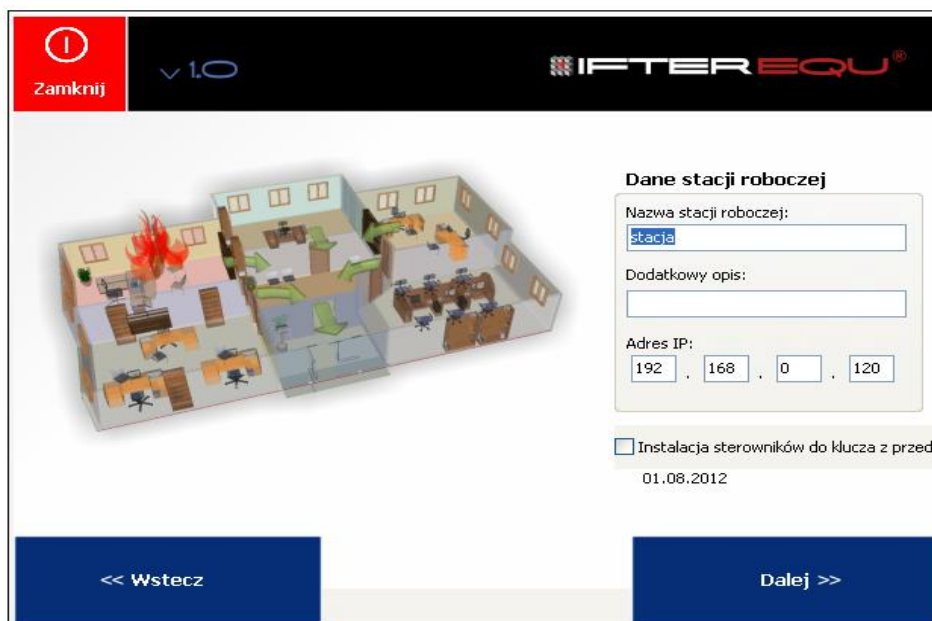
Zamknij

v 1.0

IFTER EQU®

Dane stacji roboczej

Nazwa stacji roboczej:

stacja

Dodatkowy opis:

Adres IP:

192 . 168 . 0 . 120

Instalacja sterowników do klucza z przed

01.08.2012

<< Wstecz

Dalej >>